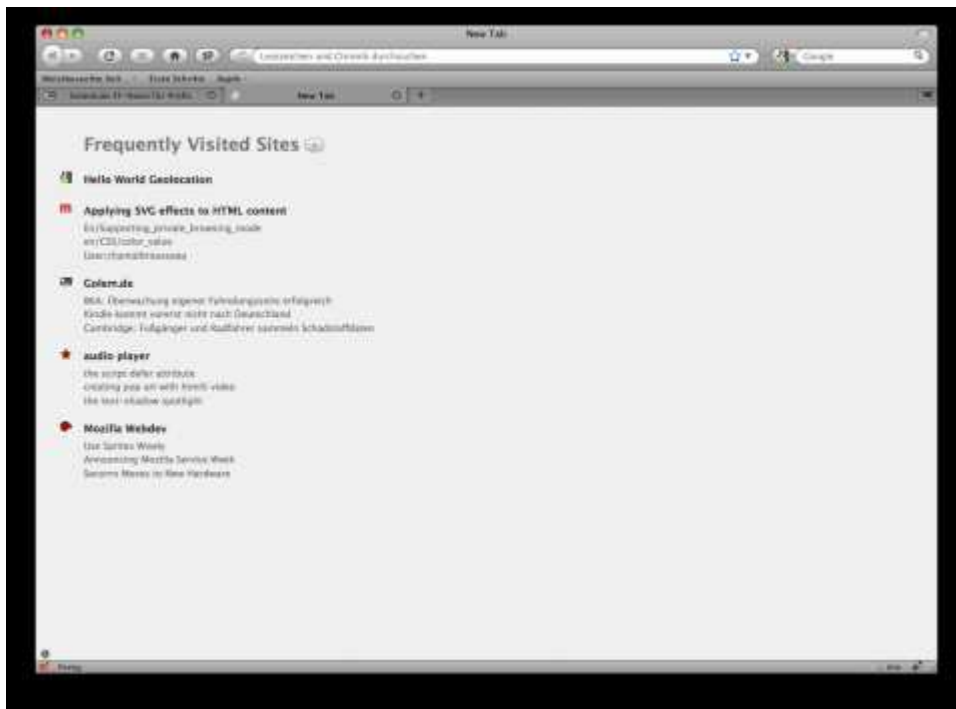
New Tab

Lesezeichen und Chronik durchsuchen

Google

Meistbesuchte Seiten | Erste Schritte | Apple

New Tab

Frequently Visited Sites

Hello World Geolocation

Applying SVG effects to HTML content
En/Supporting_private_browsing_mode
en/CSS/color_value
User:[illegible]

Golem.de
BKA: Überwachung eigener Fahndungsziele erfolgreich
Kindle kommt vorerst nicht nach Deutschland
Cambridge: Fußgänger und Radfahrer sammeln Schadstoffdaten

audio-player
the script defer attribute
creating pop art with html5 video
the text-shadow spotlight

Mozilla Webdev
Use Sprites Wisely
Announcing Mozilla Service Week
Socorro Moves to New Hardware

Fertig